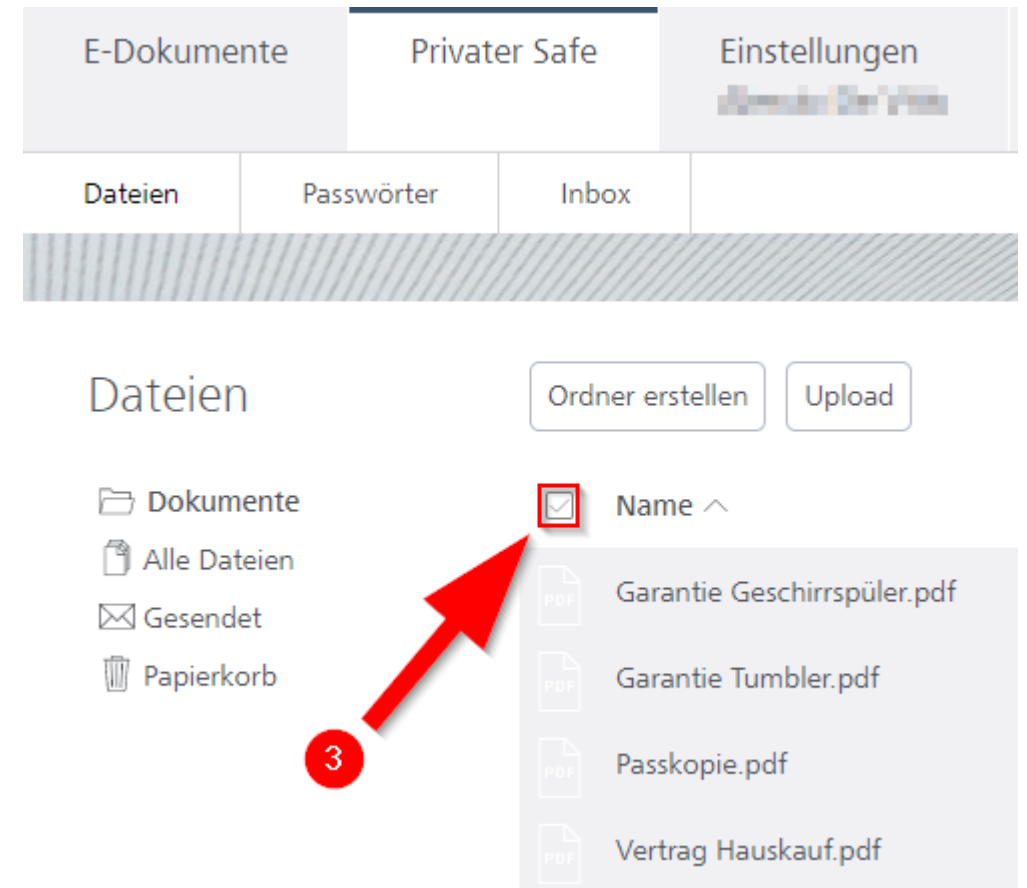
E-Dokumente

Privater Safe

Einstellungen
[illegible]

Dateien

Passwörter

Inbox

Dateien

Ordner erstellen

Upload

Dokumente

Alle Dateien

Gesendet

Papierkorb

Name ^

PDF

Garantie Geschirrspüler.pdf

PDF

Garantie Tumbler.pdf

PDF

Passkopie.pdf

PDF

Vertrag Hauskauf.pdf

3